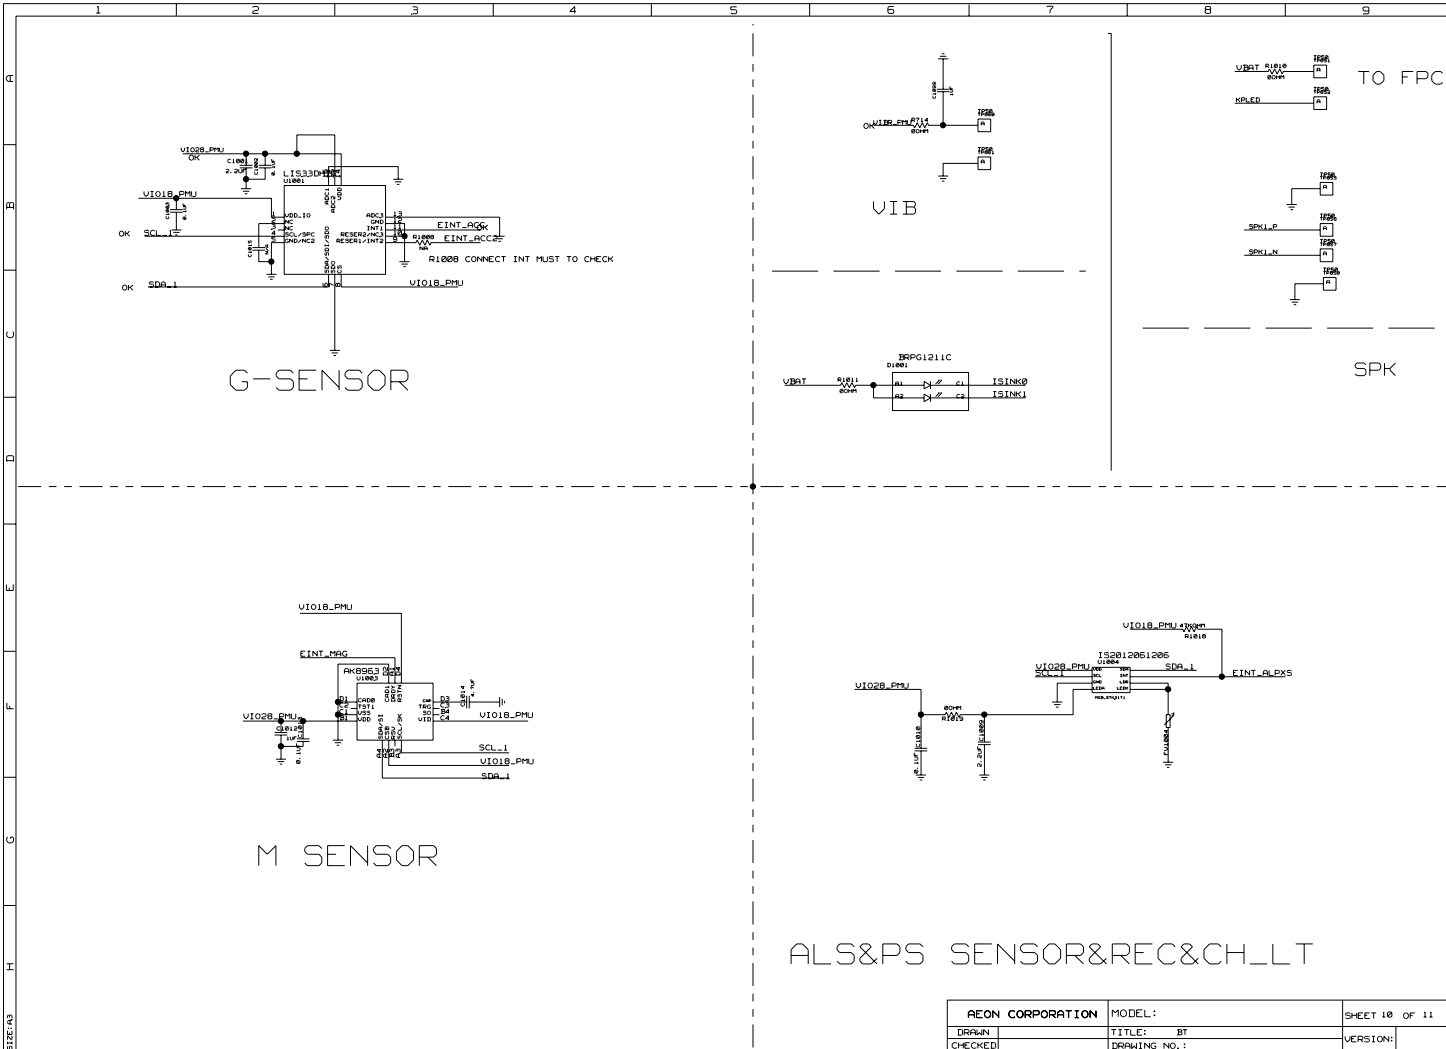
1 2 3 4 5 6 7 8 9

A B C D E F G H

VIO28_PMU
OK
C1001
2.2UF
C1002
0.1UF
LIS33DH
U1001
VIO18_PMU
C1007
0.1UF
VDD_IO
NC
NC
SCL/SPC
GND/NC2
OK SCL_1
C1015
ADC1
ADC2
VDD
ADC3
GND
INT1
RESER2/NC3
RESER1/INT2
EINT_ACC
OK
EINT_ACC2
R1008
NA
R1008 CONNECT INT MUST TO CHECK
SDO/SDI/SDO
SDO
CS
OK SDA_1
VIO18_PMU

G-SENSOR

C1009
1UF
VIBR_PMU
R714
0OHM
OK
TP58
TP68
A

VIB

BRPG1211C
D1001
VBAT
R1011
0OHM
A1
A2
C1
C2
ISINK0
ISINK1

VBAT R1010
0OHM
TP58
A
KPLED
TO FPC

SPK1_P
SPK1_N

SPK

VIO18_PMU
EINT_MAG
AK8963
U1003
CAD1
CAD0
TST1
VSS
VDD
VIO28_PMU
C1012
1UF
0.1UF
CAP
TRG
SO
VID
D3
C3
B4
C4
C1014
4.7UF
VIO18_PMU
SCL_1
VIO18_PMU
SDA_1

M SENSOR

VIO18_PMU 47KOHM
R1018
IS2012061206
U1004
VIO28_PMU
SCL_1
SDA_1
EINT_ALPXS
VIO28_PMU
0OHM
R1019
C1016
0.1UF
C1005
2.2UF
FV1004

ALS&PS SENSOR&REC&CH_LT

| AEON CORPORATION | MODEL: | SHEET 10 OF 11 |
|---|---|---|
| DRAWN | TITLE: BT | VERSION: |
| CHECKED | DRAWING NO.: | |

SIZE:A3